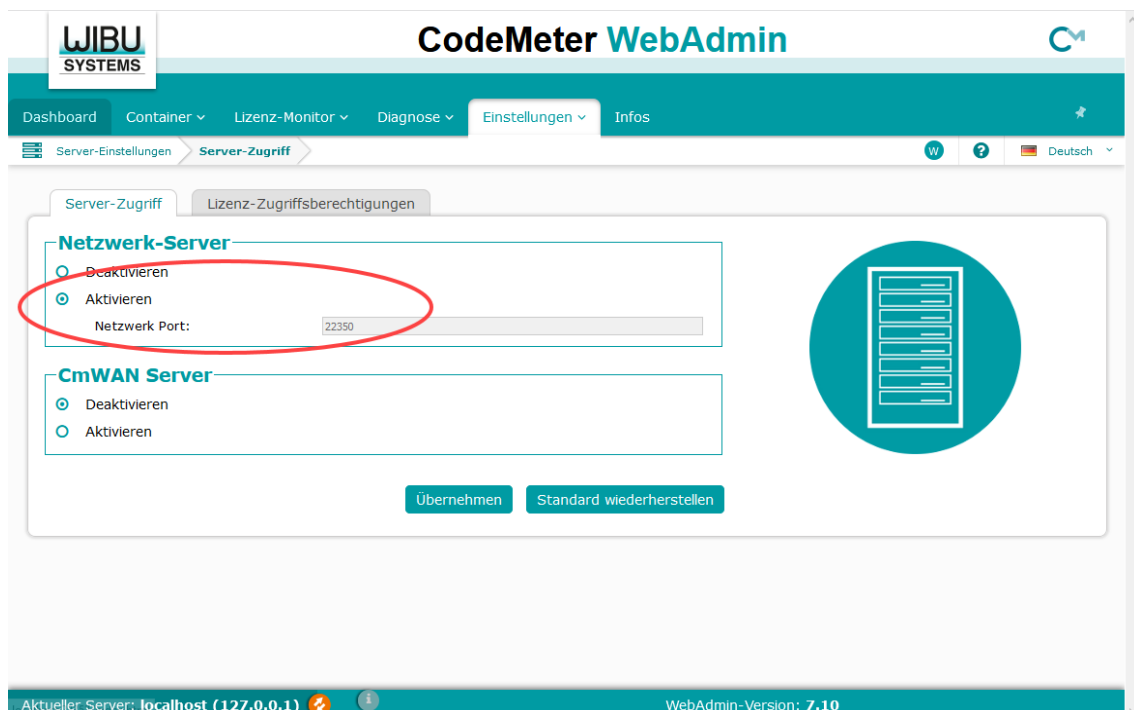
WIBU SYSTEMS

CodeMeter WebAdmin

CM

Dashboard
Container
Lizenz-Monitor
Diagnose
Einstellungen
Infos

Server-Einstellungen
Server-Zugriff

W
?
Deutsch

Server-Zugriff
Lizenz-Zugriffsberechtigungen

Netzwerk-Server

Deaktivieren
Aktivieren
Netzwerk Port: 22350

CmWAN Server

Deaktivieren
Aktivieren

Übernehmen
Standard wiederherstellen

Aktueller Server: localhost (127.0.0.1)
WebAdmin-Version: 7.10